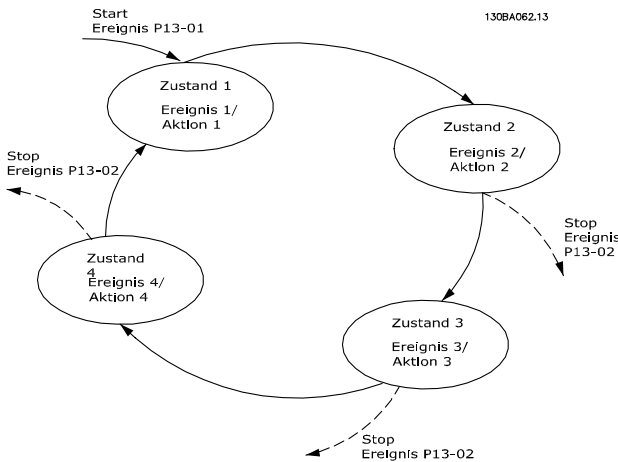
Start
Ereignis P13-01

130BA062.13

Zustand 1
Ereignis 1/
Aktion 1

Zustand 2
Ereignis 2/
Aktion 2

Stop
Ereignis P13-02

Stop
Ereignis P13-02

Zustand 4
Ereignis 4/
Aktion 4

Zustand 3
Ereignis 3/
Aktion 3

Stop
Ereignis P13-02